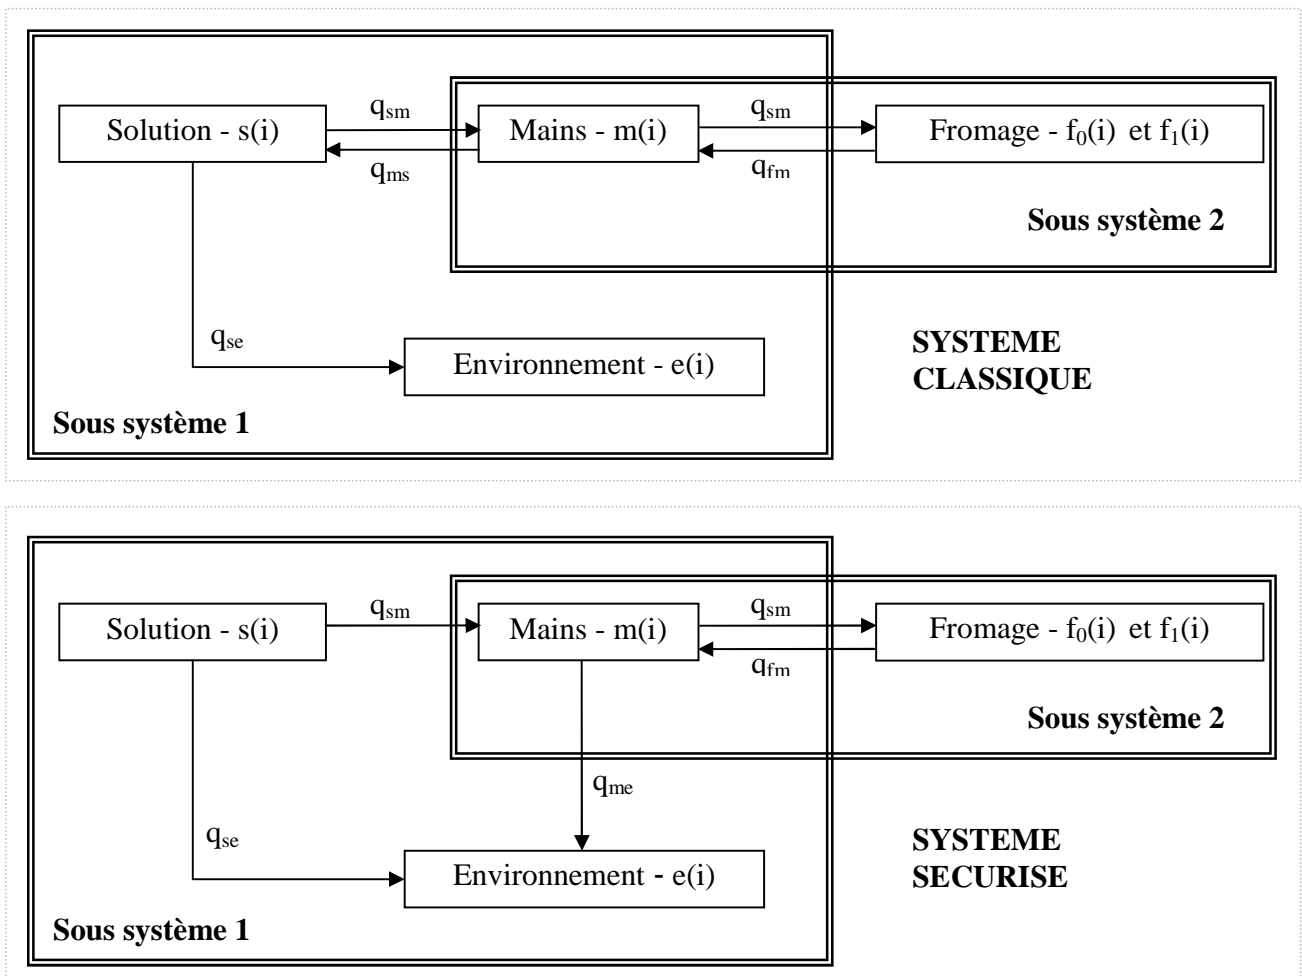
Solution - s(i)

$q_{sm}$

$q_{ms}$

Mains - m(i)

$q_{sm}$

$q_{fm}$

Fromage - $f_0(i)$ et $f_1(i)$

**Sous système 2**

$q_{se}$

Environnement - e(i)

**SYSTEME CLASSIQUE**

**Sous système 1**

Solution - s(i)

$q_{sm}$

Mains - m(i)

$q_{sm}$

$q_{fm}$

Fromage - $f_0(i)$ et $f_1(i)$

**Sous système 2**

$q_{me}$

$q_{se}$

Environnement - e(i)

**SYSTEME SECURISE**

**Sous système 1**